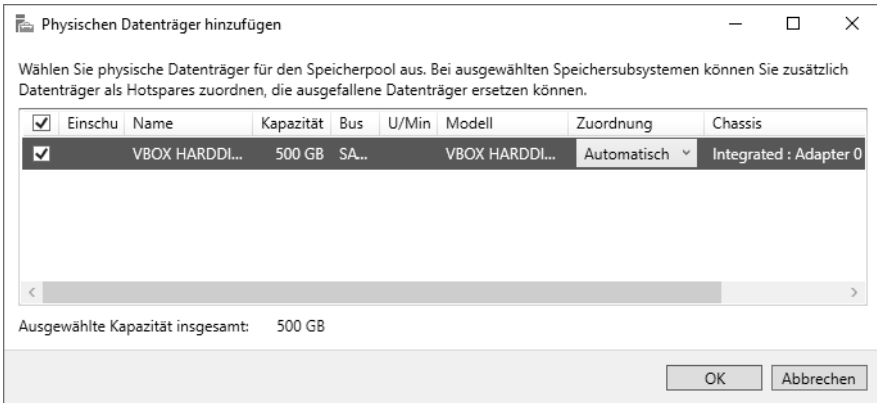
Physischen Datenträger hinzufügen

Wählen Sie physische Datenträger für den Speicherpool aus. Bei ausgewählten Speichersubsystemen können Sie zusätzlich Datenträger als Hotspares zuordnen, die ausgefallene Datenträger ersetzen können.

| ☑ | Einschu | Name | Kapazität | Bus | U/Min | Modell | Zuordnung | Chassis |
|---|---|---|---|---|---|---|---|---|
| ☑ | | VBOX HARDDI... | 500 GB | SA... | | VBOX HARDDI... | Automatisch | Integrated : Adapter 0 |

Ausgewählte Kapazität insgesamt: 500 GB

OK Abbrechen